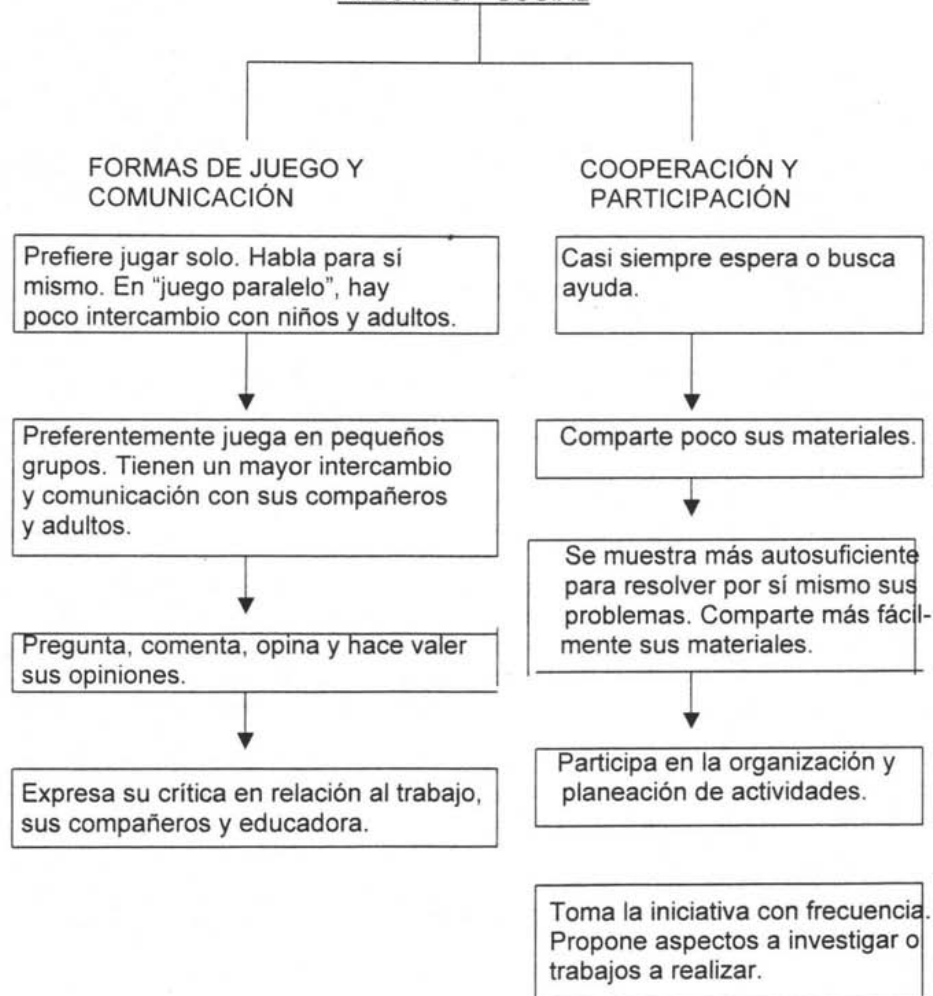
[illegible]

FORMAS DE JUEGO Y COMUNICACIÓN

Prefiere jugar solo. Habla para sí mismo. En "juego paralelo", hay poco intercambio con niños y adultos.

Preferentemente juega en pequeños grupos. Tienen un mayor intercambio y comunicación con sus compañeros y adultos.

Pregunta, comenta, opina y hace valer sus opiniones.

Expresa su crítica en relación al trabajo, sus compañeros y educadora.

COOPERACIÓN Y PARTICIPACIÓN

Casi siempre espera o busca ayuda.

Comparte poco sus materiales.

Se muestra más autosuficiente para resolver por sí mismo sus problemas. Comparte más fácilmente sus materiales.

Participa en la organización y planeación de actividades.

Toma la iniciativa con frecuencia. Propone aspectos a investigar o trabajos a realizar.